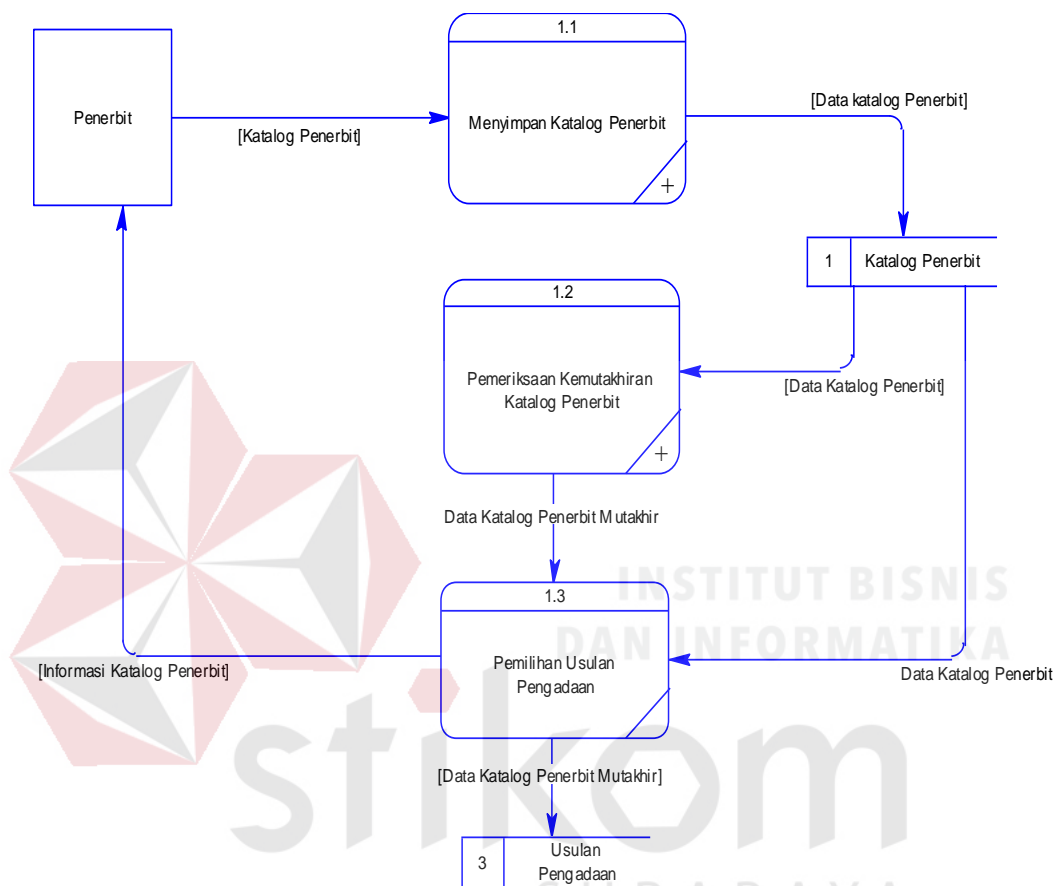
Penerbit

[Katalog Penerbit]

1.1

Menyimpan Katalog Penerbit

+

[Data katalog Penerbit]

1 Katalog Penerbit

1.2

Pemeriksaan Kemutakhiran Katalog Penerbit

+

[Data Katalog Penerbit]

Data Katalog Penerbit Mutakhir

1.3

Pemilihan Usulan Pengadaan

[Informasi Katalog Penerbit]

Data Katalog Penerbit

[Data Katalog Penerbit Mutakhir]

3 Usulan Pengadaan

INSTITUT BISNIS
DAN INFORMATIKA
stikom
SURABAYA